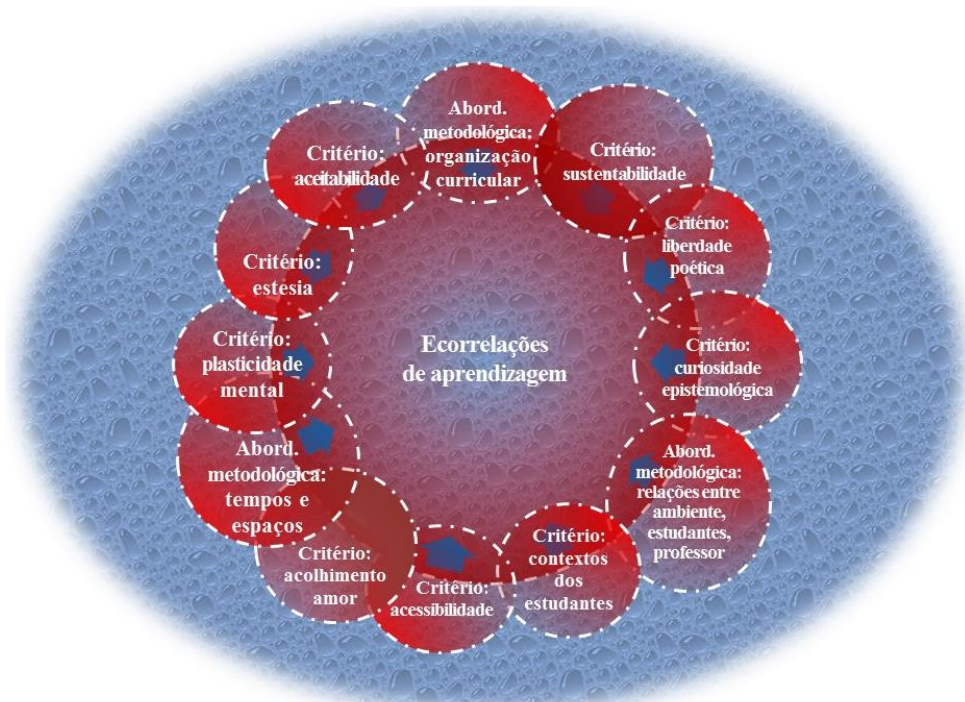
Abord. metodológica: organização curricular

Critério: sustentabilidade

Critério: liberdade poética

Critério: curiosidade epistemológica

Abord. metodológica: relações entre ambiente, estudantes, professor

Critério: contextos dos estudantes

Critério: acessibilidade

Critério: acolhimento amor

Abord. metodológica: tempos e espaços

Critério: plasticidade mental

Critério: estesia

Critério: aceitabilidade

Ecorrelações de aprendizagem